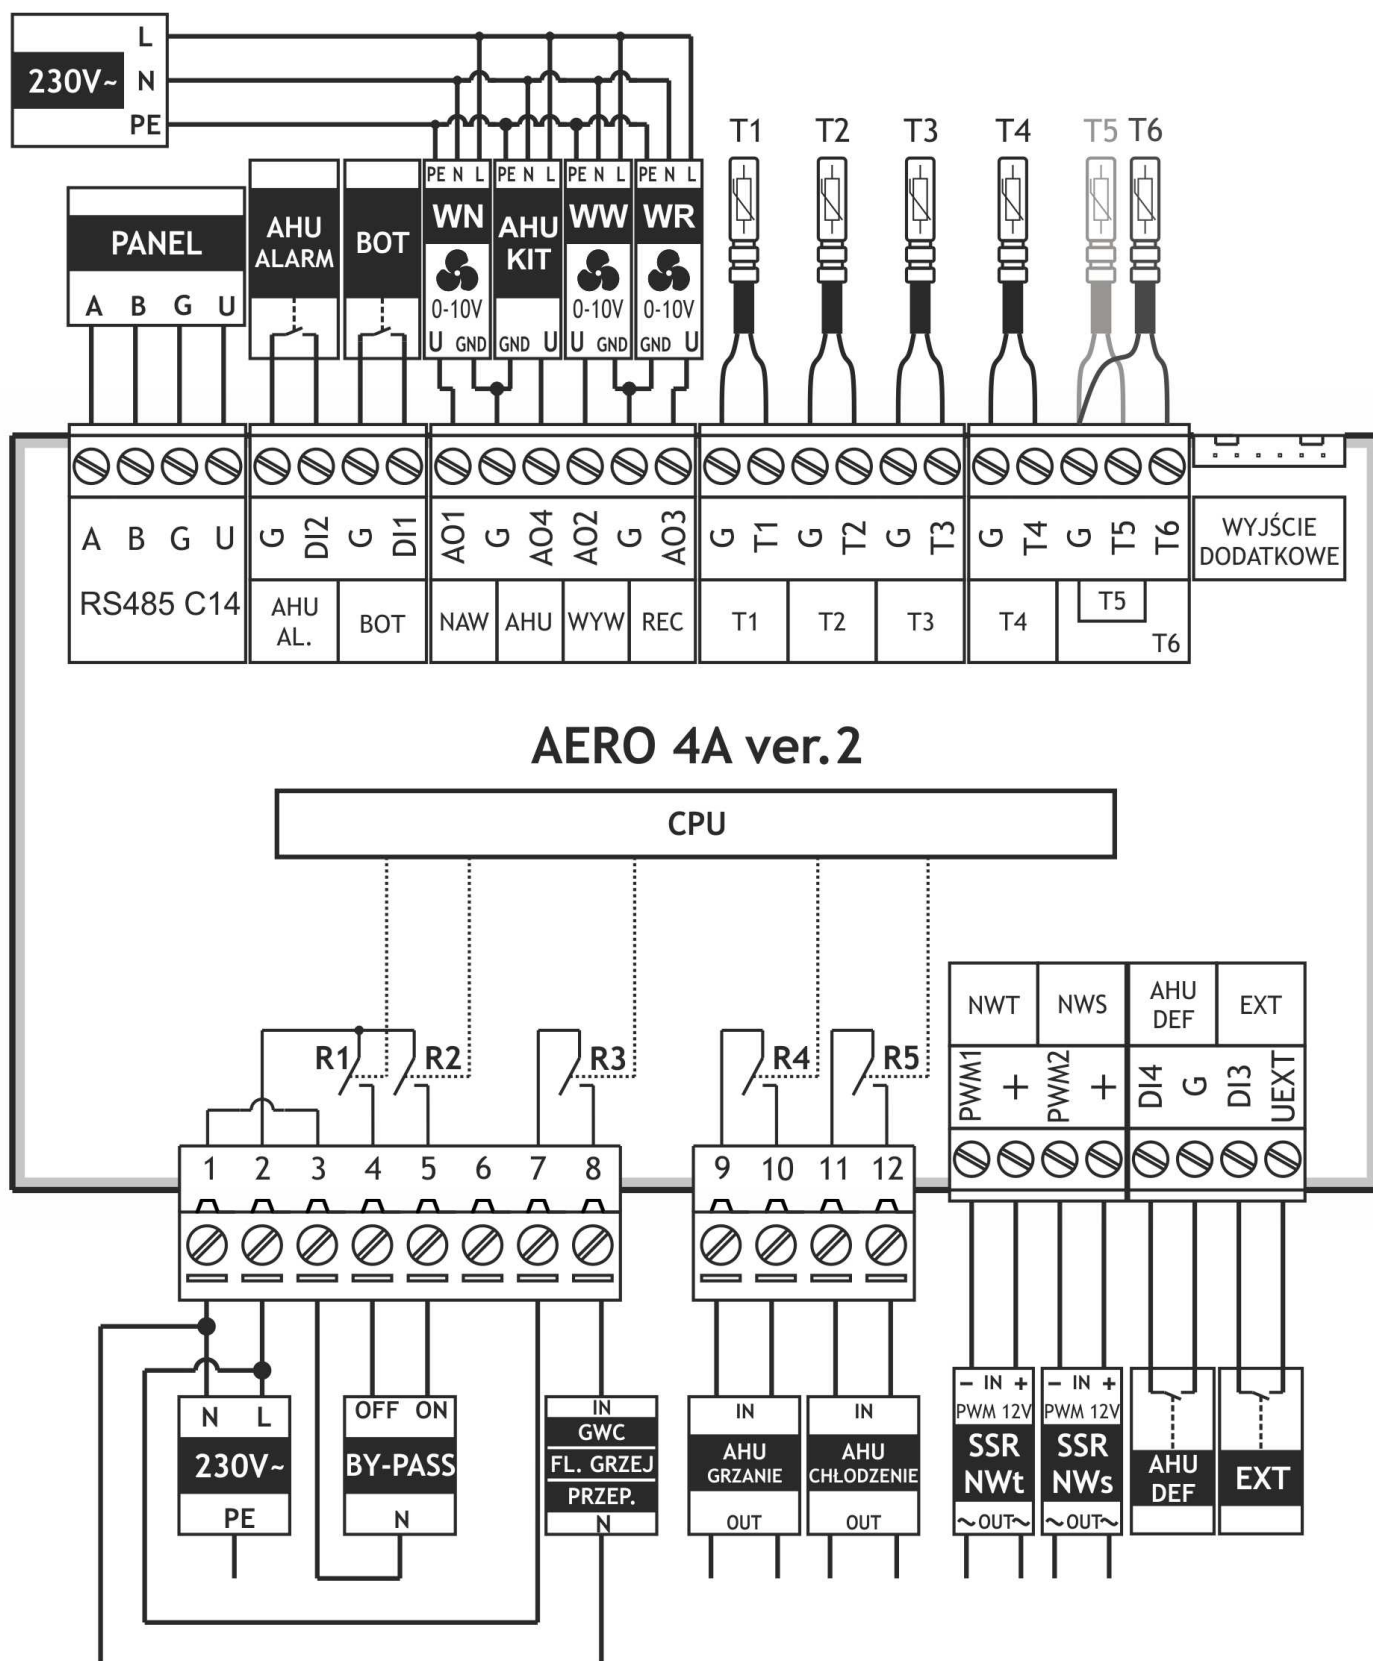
230V~
L
N
PE

T1 T2 T3 T4 T5 T6

PANEL
A B G U

AHU ALARM

BOT

PE N L
WN
0-10V
U GND

PE N L
AHU KIT
GND U

PE N L
WW
0-10V
U GND

PE N L
WR
0-10V
GND U

A B G U
RS485 C14

G DI2 G DI1
AHU AL.
BOT

AO1 G AO4 AO2 G AO3
NAW AHU WYW REC

G T1 G T2 G T3
T1 T2 T3

G T4 G T5 T6
T4 T5 T6

WYJŚCIE DODATKOWE

AERO 4A ver. 2

CPU

R1 R2 R3 R4 R5

NWT NWS AHU DEF EXT
PWM1 + PWM2 + DI4 G DI3 UEXT

1 2 3 4 5 6 7 8
9 10 11 12

N L
230V~
PE

OFF ON
BY-PASS
N

IN
GWC
FL. GRZEJ
PRZEP.
N

IN
AHU GRZANIE
OUT

IN
AHU CHŁODZENIE
OUT

– IN +
PWM 12V
SSR NWt
~OUT~

– IN +
PWM 12V
SSR NWs
~OUT~

AHU DEF

EXT